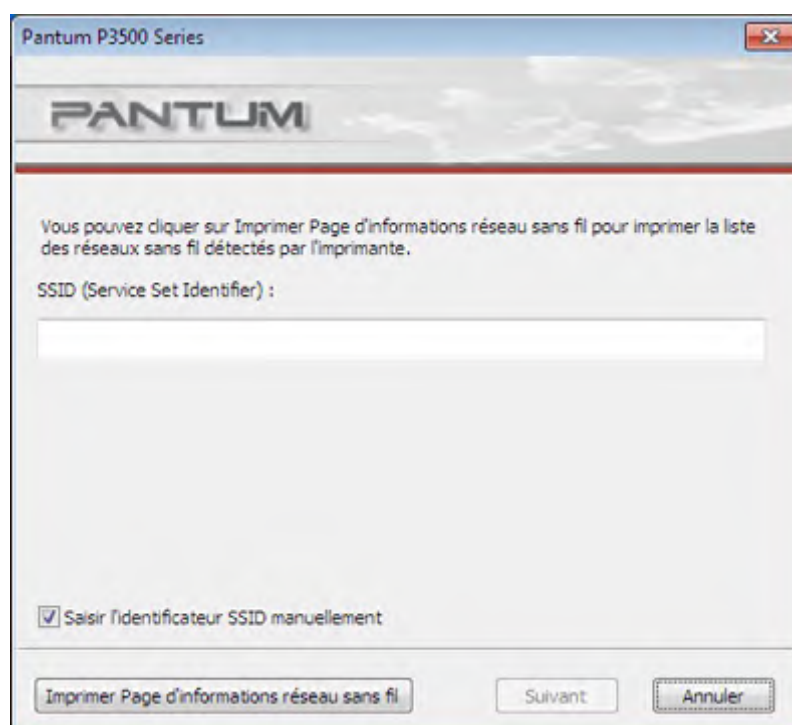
Pantum P3500 Series

PANTUM

Vous pouvez cliquer sur Imprimer Page d'informations réseau sans fil pour imprimer la liste des réseaux sans fil détectés par l'imprimante.

SSID (Service Set Identifier) :

Saisir l'identificateur SSID manuellement

Imprimer Page d'informations réseau sans fil

Suivant

Annuler